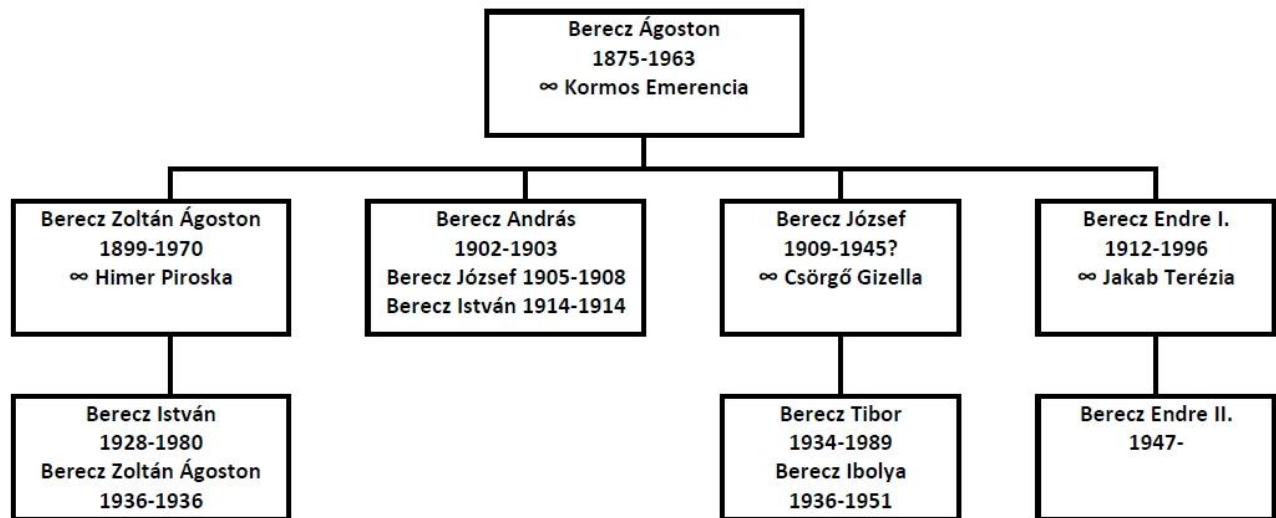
Berecz Ágoston
1875-1963
∞ Kormos Emerencia

Berecz Zoltán Ágoston
1899-1970
∞ Himer Piroska

Berecz András
1902-1903
Berecz József 1905-1908
Berecz István 1914-1914

Berecz József
1909-1945?
∞ Csörgő Gizella

Berecz Endre I.
1912-1996
∞ Jakab Terézia

Berecz István
1928-1980
Berecz Zoltán Ágoston
1936-1936

Berecz Tibor
1934-1989
Berecz Ibolya
1936-1951

Berecz Endre II.
1947-